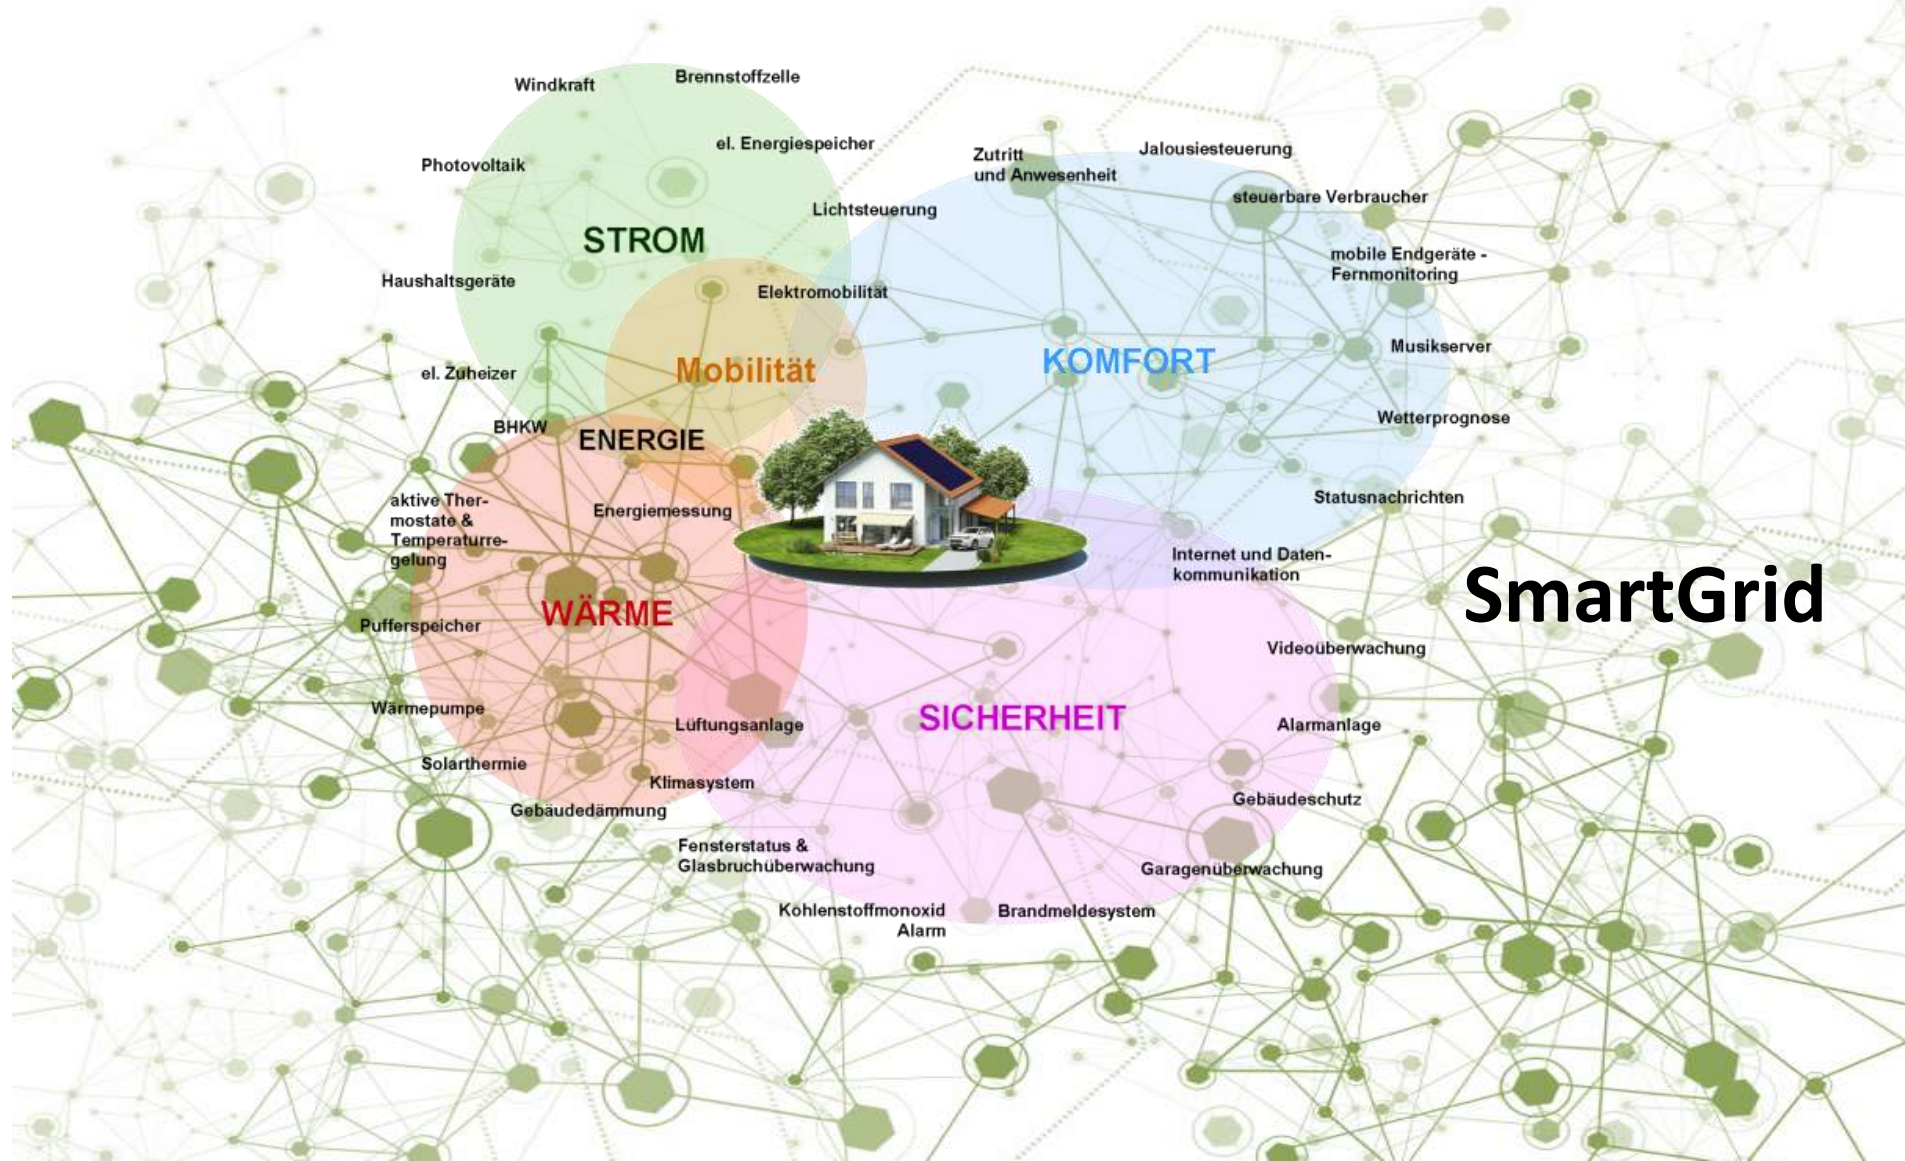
Windkraft

Brennstoffzelle

el. Energiespeicher

Photovoltaik

STROM

Lichtsteuerung

Haushaltsgeräte

Elektromobilität

Mobilität

el. Zuheizer

BHKW

ENERGIE

aktive Thermostate & Temperaturregelung

Energiemessung

WÄRME

Pufferspeicher

Wärmepumpe

Lüftungsanlage

Solarthermie

Klimasystem

Gebäudedämmung

Zutritt und Anwesenheit

Jalousiesteuerung

steuerbare Verbraucher

mobile Endgeräte - Fernmonitoring

KOMFORT

Musikserver

Wetterprognose

Statusnachrichten

Internet und Datenkommunikation

SmartGrid

Videoüberwachung

SICHERHEIT

Alarmanlage

Gebäudeschutz

Fensterstatus & Glasbruchüberwachung

Garagenüberwachung

Kohlenstoffmonoxid Alarm

Brandmeldesystem